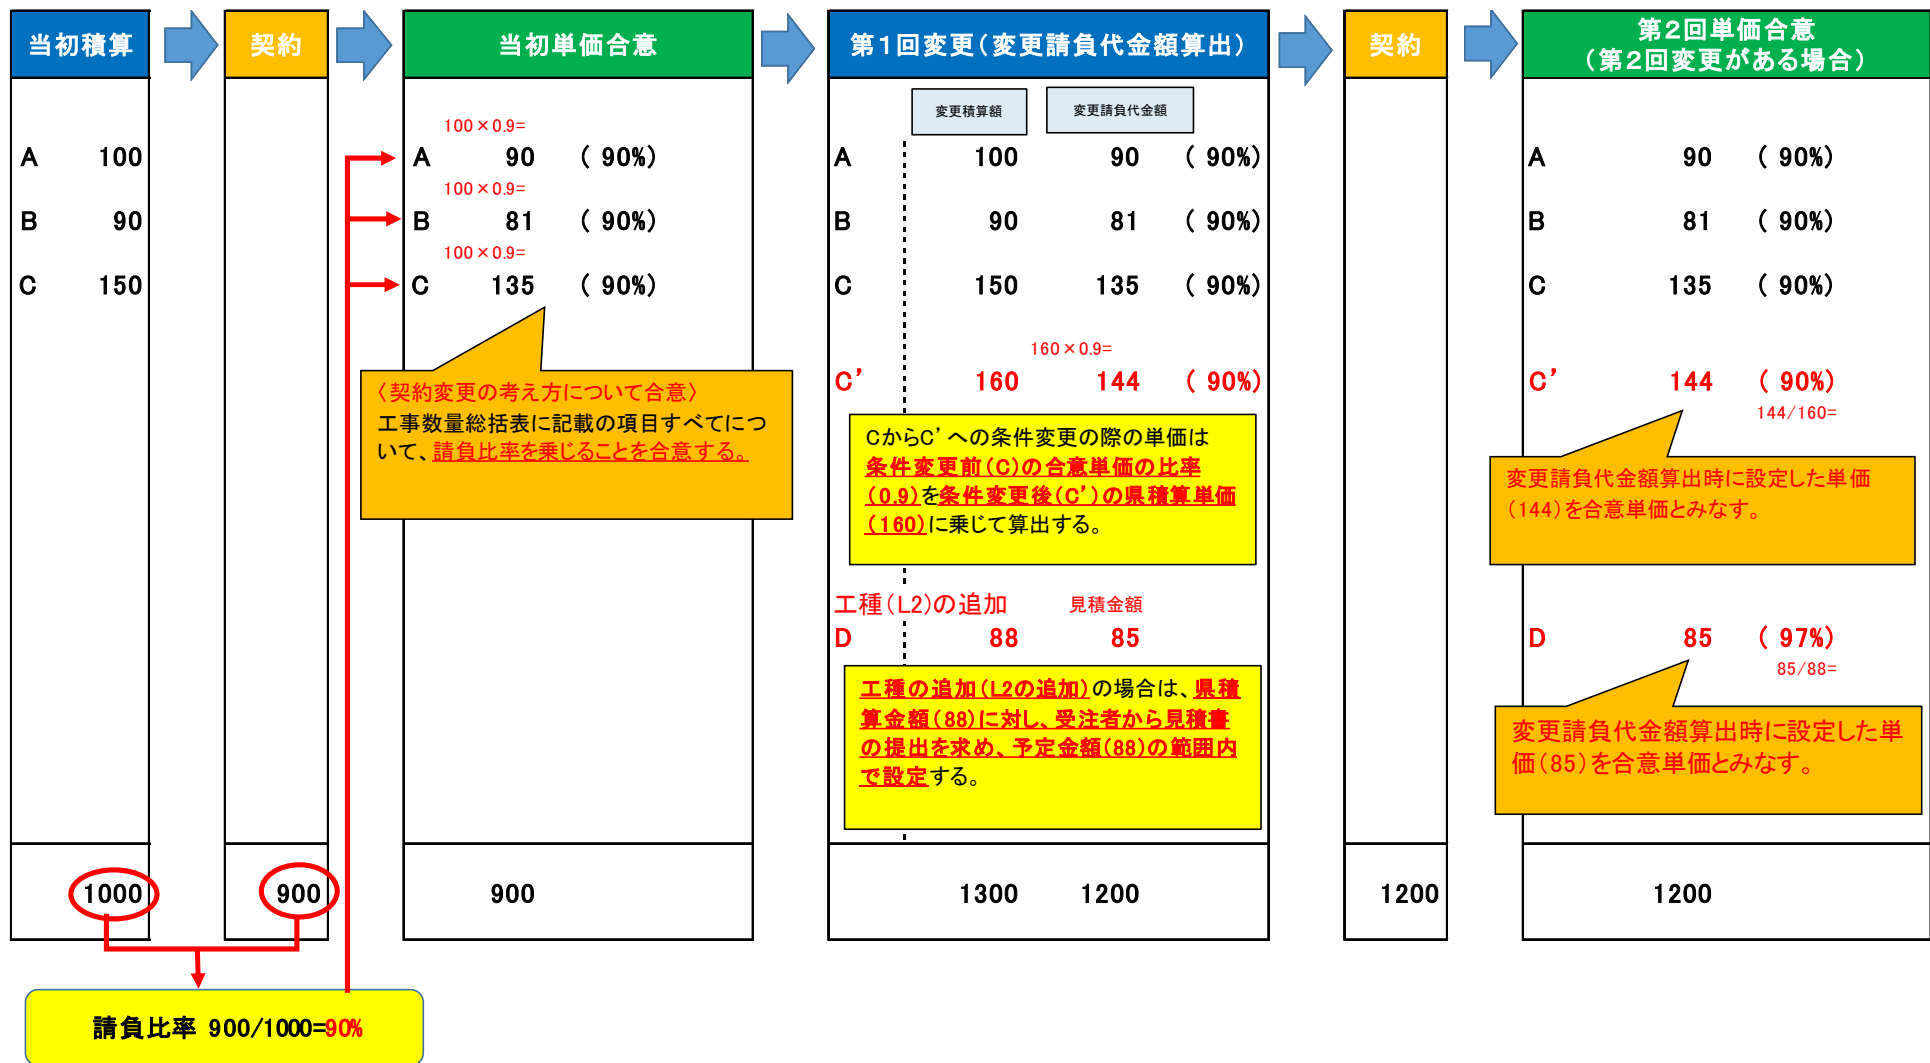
当初積算

A 100
B 90
C 150

1000

契約

900

当初単価合意

100×0.9=
A 90 ( 90%)
100×0.9=
B 81 ( 90%)
100×0.9=
C 135 ( 90%)

〈契約変更の考え方について合意〉
工事数量総括表に記載の項目すべてについて、請負比率を乗じることを合意する。

900

第1回変更(変更請負代金額算出)

| | 変更積算額 | 変更請負代金額 | |
|---|---|---|---|
| A | 100 | 90 | ( 90%) |
| B | 90 | 81 | ( 90%) |
| C | 150 | 135 | ( 90%) |

160×0.9=
C' 160 144 ( 90%)

CからC'への条件変更の際の単価は条件変更前(C)の合意単価の比率(0.9)を条件変更後(C')の県積算単価(160)に乗じて算出する。

工種(L2)の追加 見積金額
D 88 85

工種の追加(L2の追加)の場合は、県積算金額(88)に対し、受注者から見積書の提出を求め、予定金額(88)の範囲内で設定する。

1300 1200

契約

1200

第2回単価合意
(第2回変更がある場合)

A 90 ( 90%)
B 81 ( 90%)
C 135 ( 90%)

C' 144 ( 90%)
144/160=

変更請負代金額算出時に設定した単価(144)を合意単価とみなす。

D 85 ( 97%)
85/88=

変更請負代金額算出時に設定した単価(85)を合意単価とみなす。

1200

請負比率 900/1000=90%